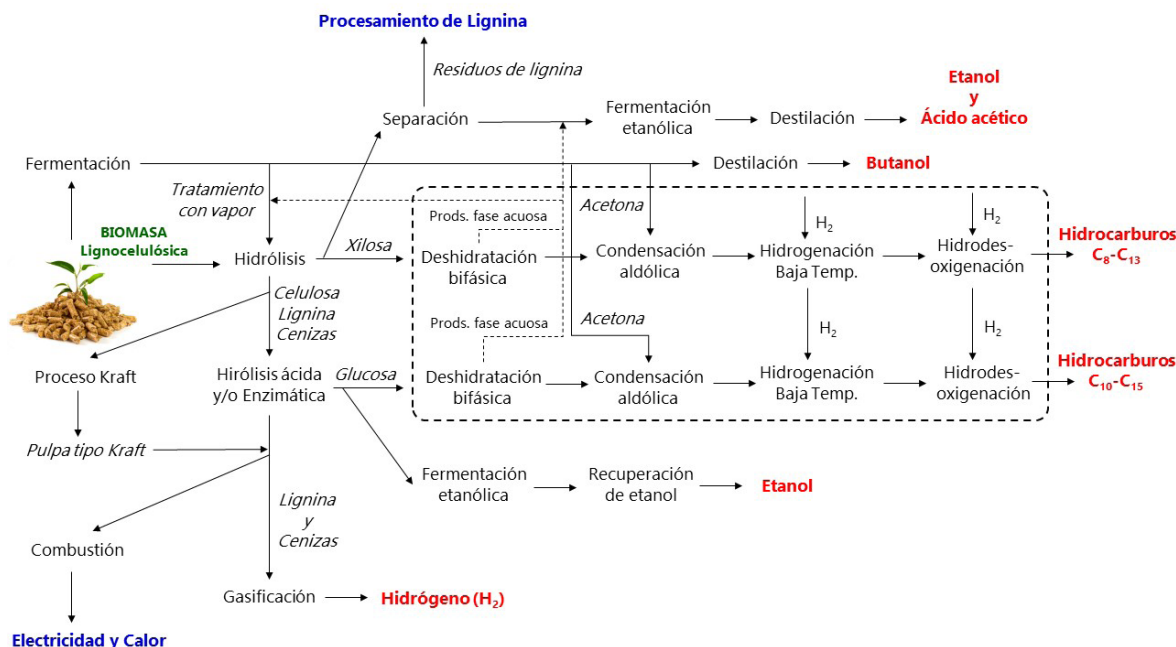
Procesamiento de Lignina

Residuos de lignina

Separación

Fermentación etanólica

Destilación

Etanol y Ácido acético

Fermentación

Destilación

Butanol

Tratamiento con vapor

Prods. fase acuosa

Acetona

$H_2$

$H_2$

BIOMASA Lignocelulósica

Hidrólisis

Xilosa

Deshidratación bifásica

Condensación aldólica

Hidrogenación Baja Temp.

Hidrodes-oxigenación

Hidrocarburos $C_8$-$C_{13}$

Celulosa Lignina Cenizas

Prods. fase acuosa

Acetona

$H_2$

$H_2$

Proceso Kraft

Hirólisis ácida y/o Enzimática

Glucosa

Deshidratación bifásica

Condensación aldólica

Hidrogenación Baja Temp.

Hidrodes-oxigenación

Hidrocarburos $C_{10}$-$C_{15}$

Pulpa tipo Kraft

Fermentación etanólica

Recuperación de etanol

Etanol

Lignina y Cenizas

Combustión

Gasificación

Hidrógeno ($H_2$)

Electricidad y Calor